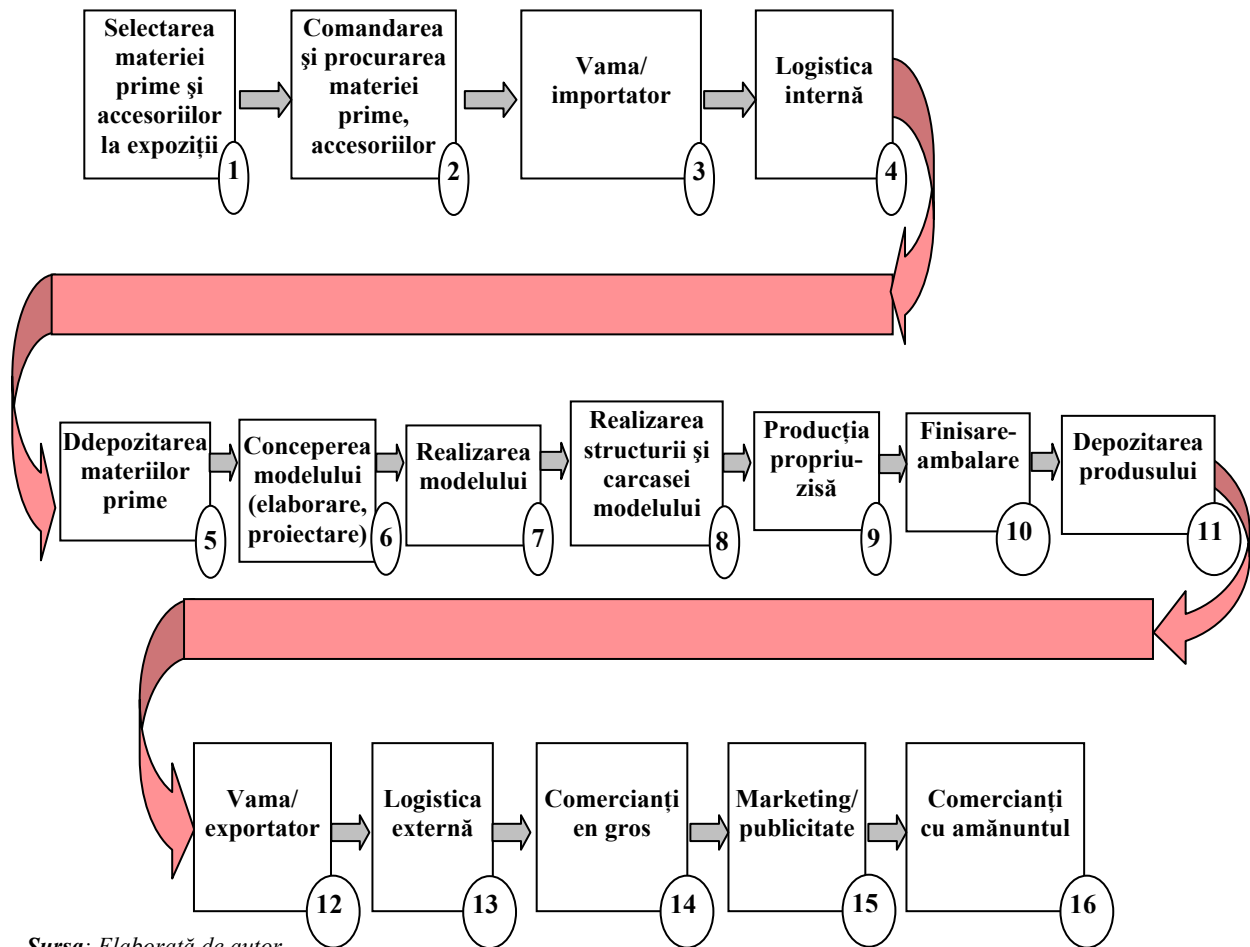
Selectarea materiei prime şi accesoriilor la expoziţii
1

Comandarea şi procurarea materiei prime, accesoriilor
2

Vama/ importator
3

Logistica internă
4

Ddepozitarea materiilor prime
5

Conceperea modelului (elaborare, proiectare)
6

Realizarea modelului
7

Realizarea structurii şi carcasei modelului
8

Producţia propriu-zisă
9

Finisare-ambalare
10

Depozitarea produsului
11

Vama/ exportator
12

Logistica externă
13

Comercianţi en gros
14

Marketing/ publicitate
15

Comercianţi cu amănuntul
16

Sursa: Elaborată de autor